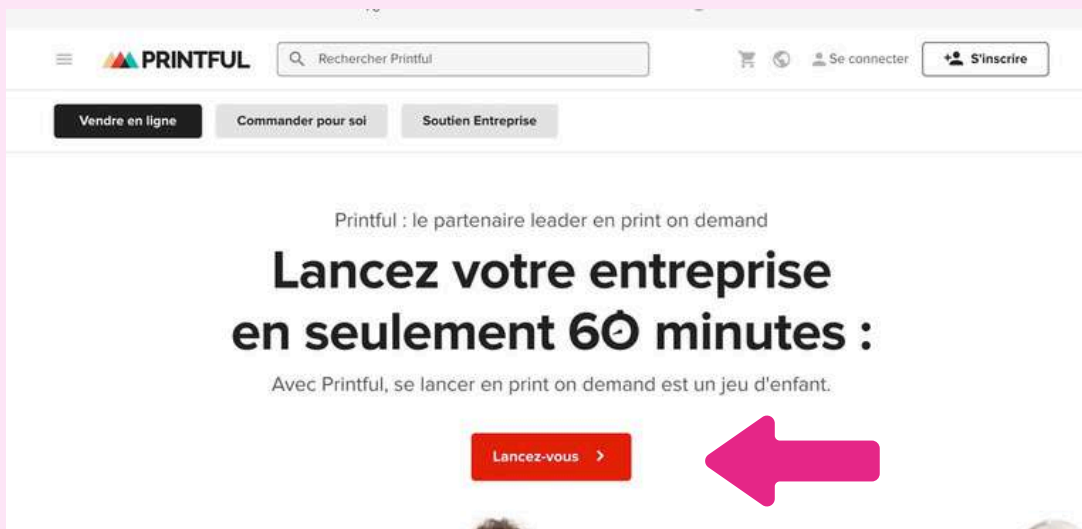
PRINTFUL

Rechercher Printful

Se connecter

S'inscrire

Vendre en ligne

Commander pour soi

Soutien Entreprise

Printful : le partenaire leader en print on demand

Lancez votre entreprise en seulement 60 minutes :

Avec Printful, se lancer en print on demand est un jeu d'enfant.

Lancez-vous ›